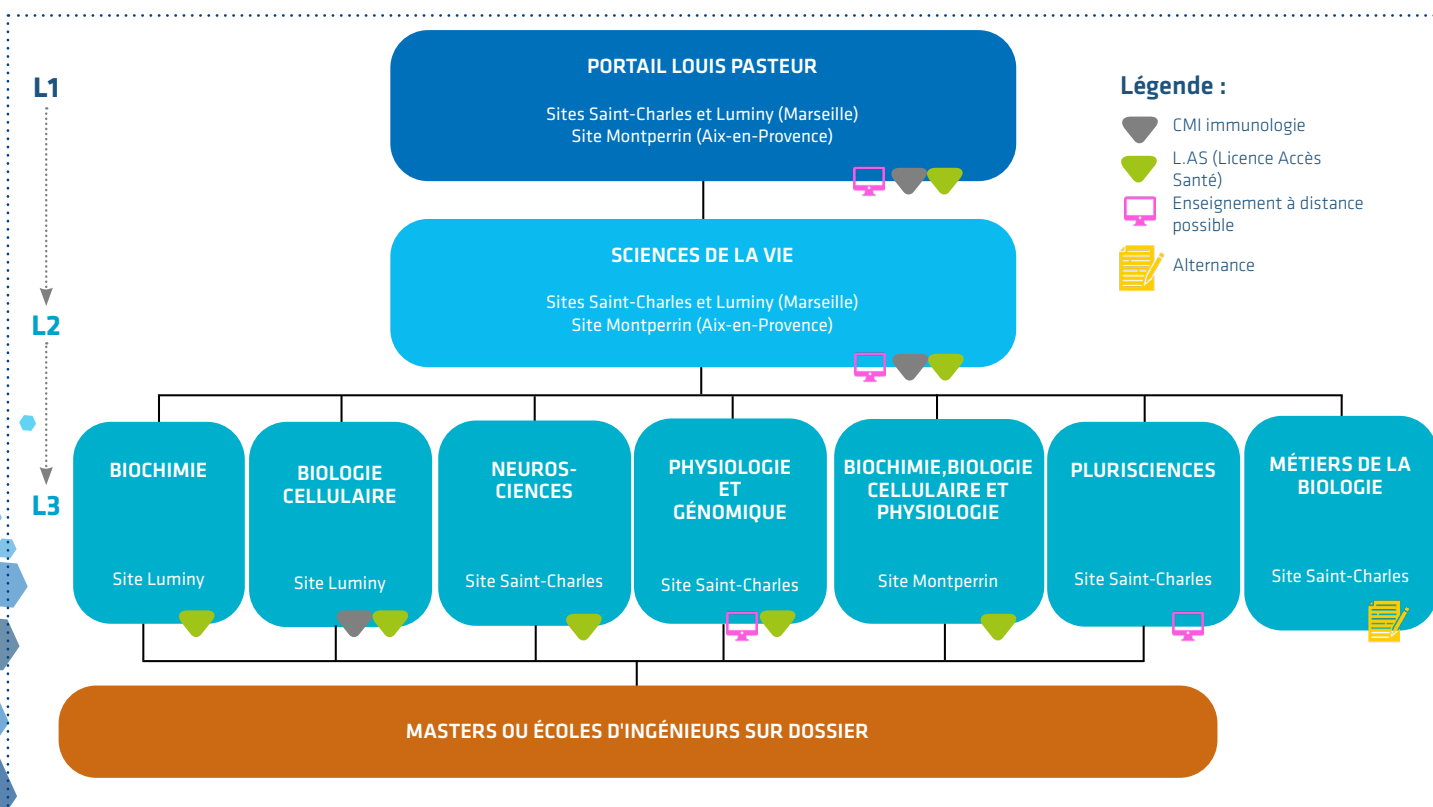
L1

L2

L3

PORTAIL LOUIS PASTEUR

Sites Saint-Charles et Luminy (Marseille)
Site Montperrin (Aix-en-Provence)

Légende :

CMI immunologie

L.AS (Licence Accès Santé)

Enseignement à distance possible

Alternance

SCIENCES DE LA VIE

Sites Saint-Charles et Luminy (Marseille)
Site Montperrin (Aix-en-Provence)

BIOCHIMIE

Site Luminy

BIOLOGIE CELLULAIRE

Site Luminy

NEUROSCIENCES

Site Saint-Charles

PHYSIOLOGIE ET GÉNOMIQUE

Site Saint-Charles

BIOCHIMIE,BIOLOGIE CELLULAIRE ET PHYSIOLOGIE

Site Montperrin

PLURISCIENCES

Site Saint-Charles

MÉTIERS DE LA BIOLOGIE

Site Saint-Charles

MASTERS OU ÉCOLES D'INGÉNIEURS SUR DOSSIER